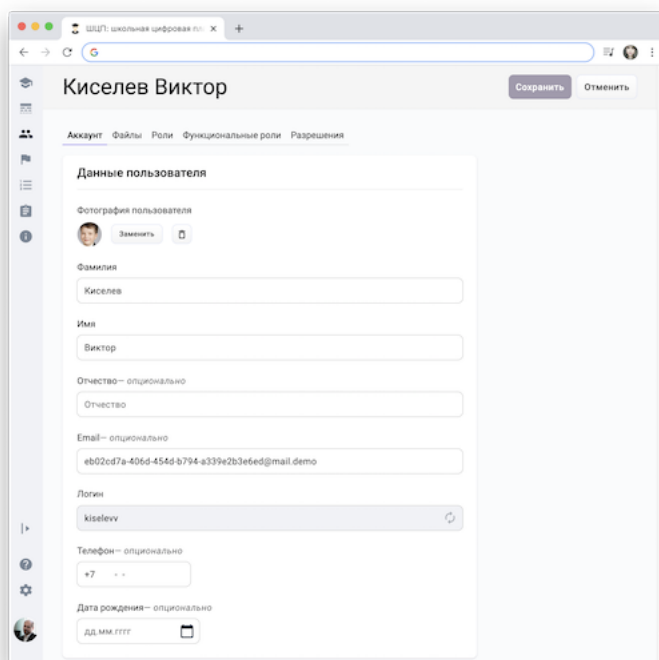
ШЦП: школьная цифровая пл ×
+
G

Киселев Виктор

Сохранить
Отменить

Аккаунт Файлы Роли Функциональные роли Разрешения

Данные пользователя

Фотография пользователя

Заменить

Фамилия

Киселев

Имя

Виктор

Отчество— опционально

Отчество

Email— опционально

eb02cd7a-406d-454d-b794-a339e2b3e6ed@mail.demo

Логин

kiselevv

Телефон— опционально

+7 - -

Дата рождения— опционально

дд.мм.гггг